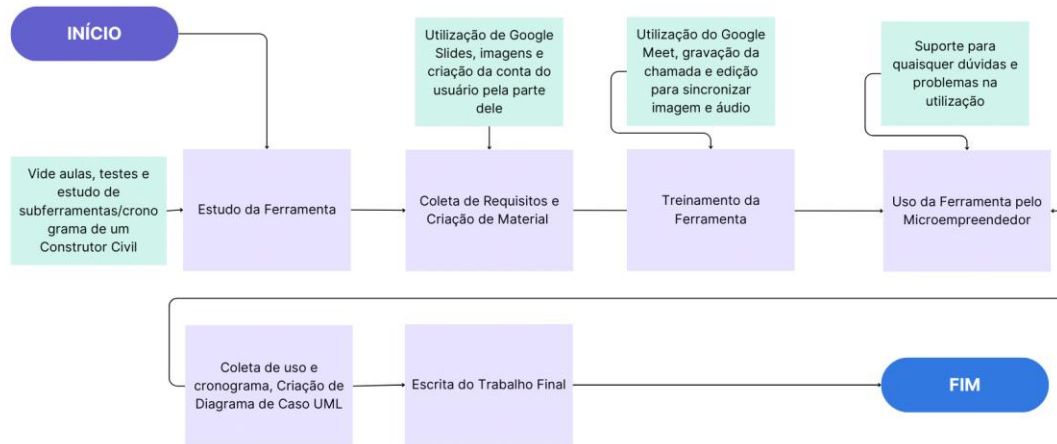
INÍCIO

Utilização de Google Slides, imagens e criação da conta do usuário pela parte dele

Utilização do Google Meet, gravação da chamada e edição para sincronizar imagem e áudio

Suporte para quaisquer dúvidas e problemas na utilização

Vide aulas, testes e estudo de subferramentas/cronograma de um Construtor Civil

Estudo da Ferramenta

Coleta de Requisitos e Criação de Material

Treinamento da Ferramenta

Uso da Ferramenta pelo Microempreendedor

Coleta de uso e cronograma, Criação de Diagrama de Caso UML

Escrita do Trabalho Final

FIM